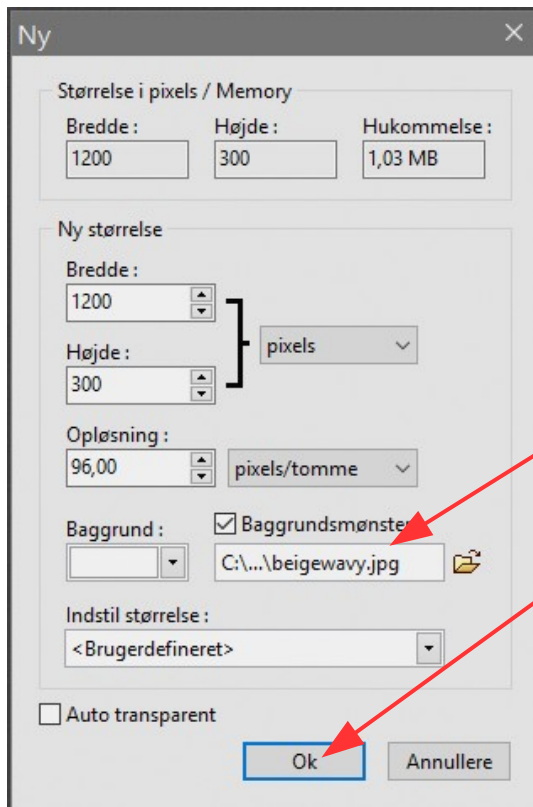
Ny

Størrelse i pixels / Memory

Bredde : 1200

Højde : 300

Hukommelse : 1,03 MB

Ny størrelse

Bredde : 1200

Højde : 300

pixels

Opløsning : 96,00

pixels/tomme

Baggrund :

Baggrundsmønster

C:\...\beigewavy.jpg

Indstil størrelse :

<Brugerdefineret>

Auto transparent

Ok

Annullere